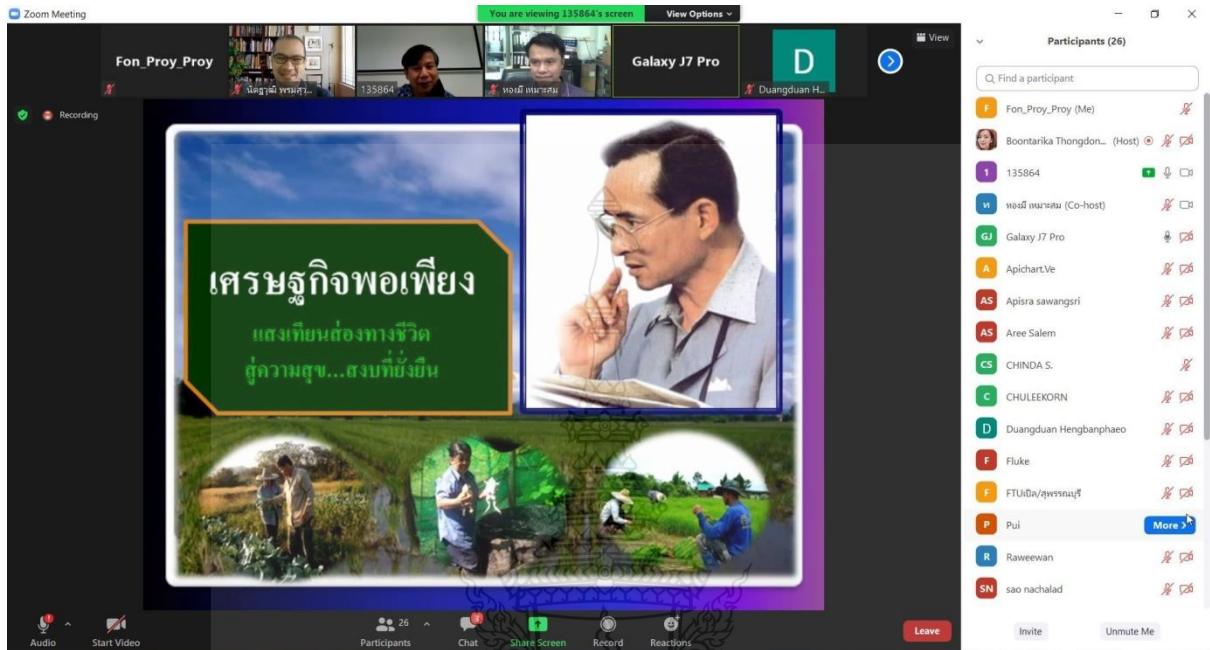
Zoom Meeting

You are viewing 135864's screen View Options

Fon_Proy_Proy

นิตฐาพิ พรมสุว...

135864

ทองมี เหมาะสม

Galaxy J7 Pro

D

Duangduan H...

View

Recording

เศรษฐกิจพอเพียง

แสงเทียนส่องทางชีวิต สู่ความสุข...สงบที่ยั่งยืน

Participants (26)

Find a participant

F Fon_Proy_Proy (Me)

Boontarika Thongdon... (Host)

1 135864

ท ทองมี เหมาะสม (Co-host)

GJ Galaxy J7 Pro

A Apichart.Ve

AS Apisra sawangsri

AS Aree Salem

CS CHINDA S.

C CHULEEKORN

D Duangduan Hengbanphaeo

F Fluke

F FTUเปิด/สุพรรณบุรี

P Pui More

R Raweewan

SN sao nachalad

Audio Start Video 26 Participants Chat Share Screen Record Reactions Leave

Invite Unmute Me